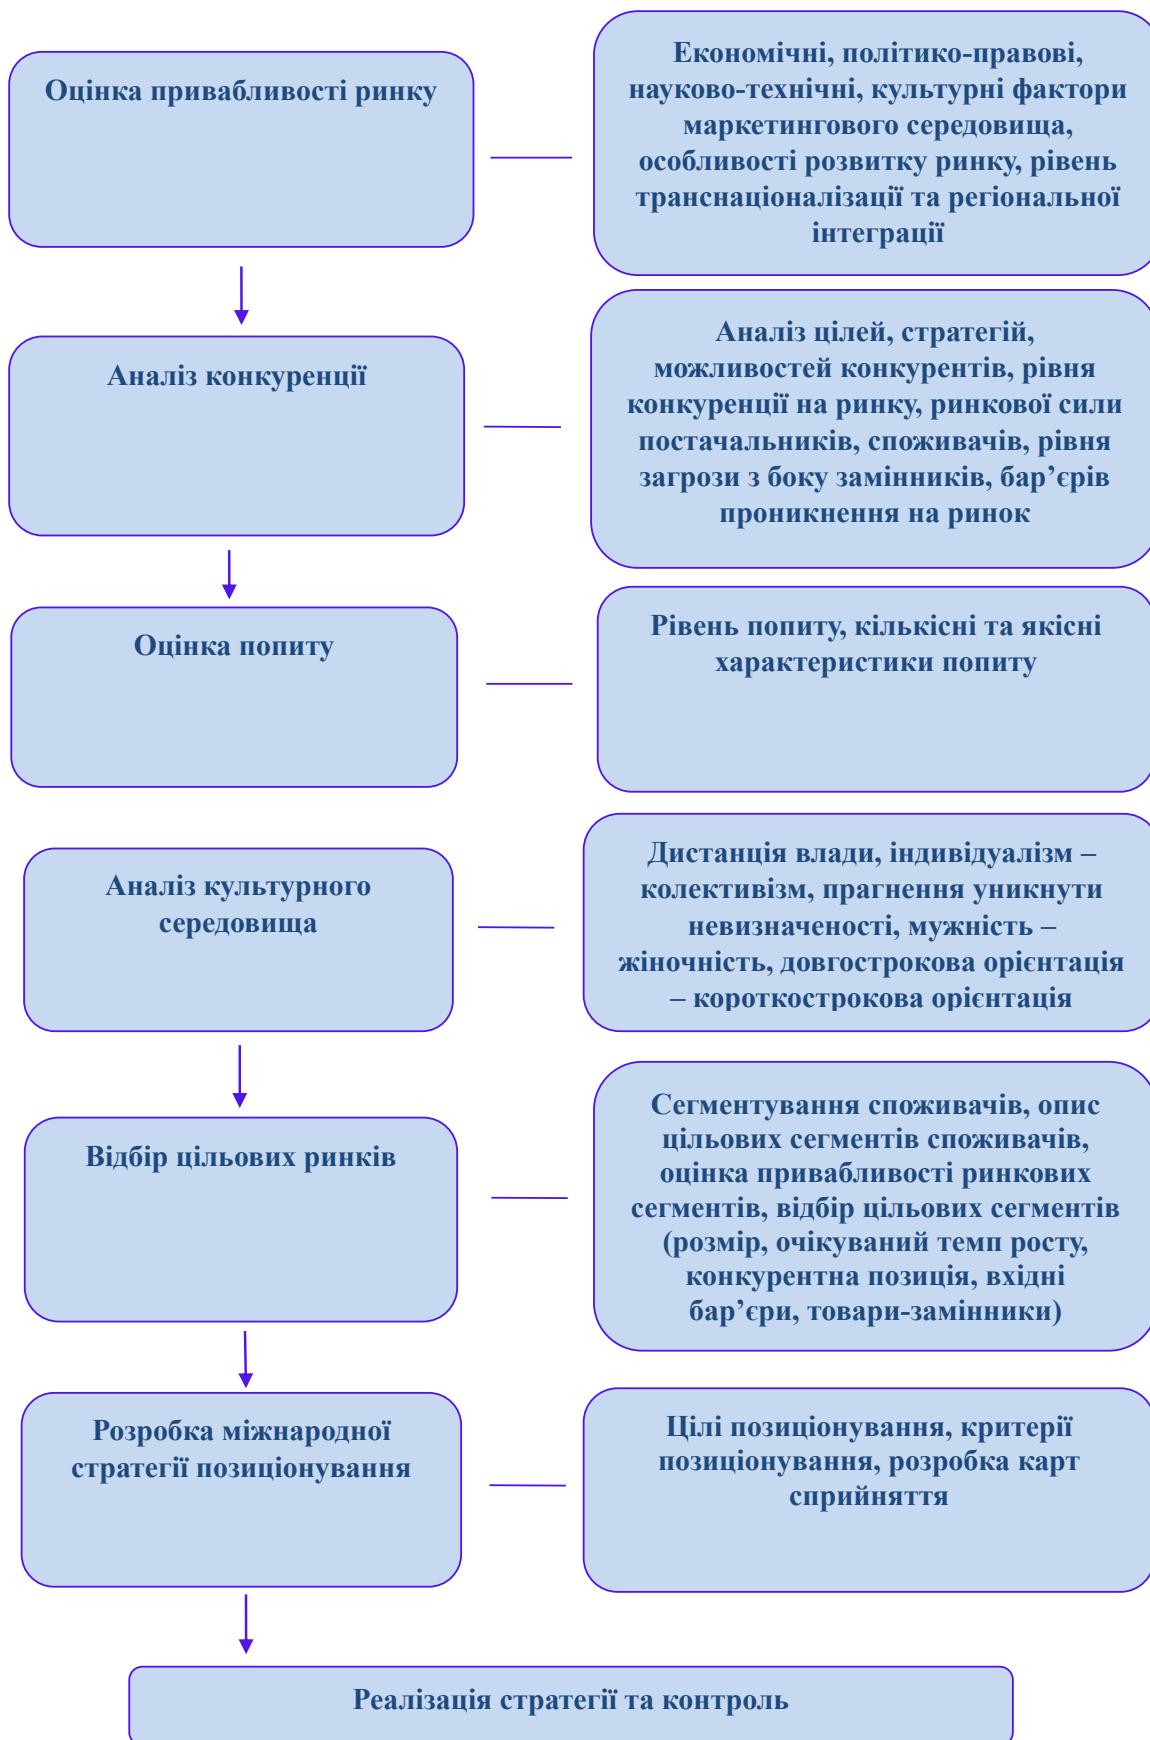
Оцінка привабливості ринку

Економічні, політико-правові, науково-технічні, культурні фактори маркетингового середовища, особливості розвитку ринку, рівень транснаціоналізації та регіональної інтеграції

Аналіз конкуренції

Аналіз цілей, стратегій, можливостей конкурентів, рівня конкуренції на ринку, ринкової сили постачальників, споживачів, рівня загрози з боку замінників, бар’єрів проникнення на ринок

Оцінка попиту

Рівень попиту, кількісні та якісні характеристики попиту

Аналіз культурного середовища

Дистанція влади, індивідуалізм – колективізм, прагнення уникнути невизначеності, мужність – жіночність, довгострокова орієнтація – короткострокова орієнтація

Відбір цільових ринків

Сегментування споживачів, опис цільових сегментів споживачів, оцінка привабливості ринкових сегментів, відбір цільових сегментів (розмір, очікуваний темп росту, конкурентна позиція, вхідні бар’єри, товари-замінники)

Розробка міжнародної стратегії позиціонування

Цілі позиціонування, критерії позиціонування, розробка карт сприйняття

Реалізація стратегії та контроль